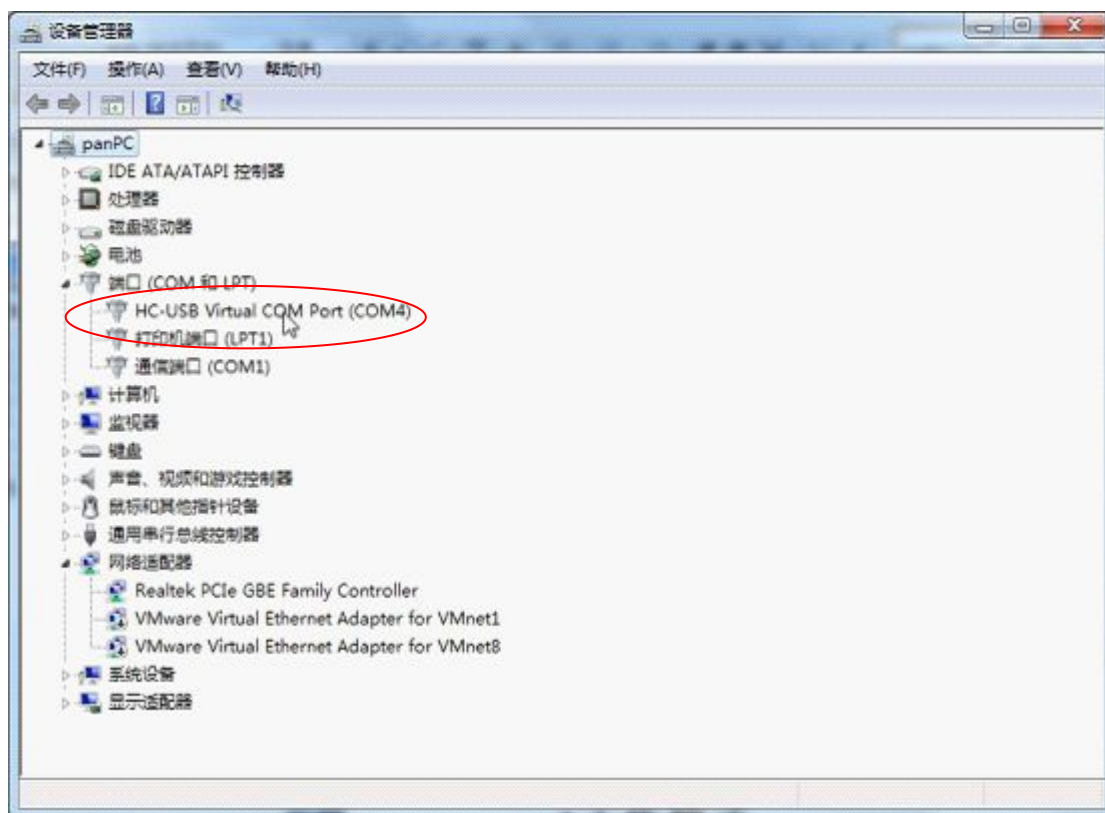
设备管理器

文件(F) 操作(A) 查看(V) 帮助(H)

panPC
IDE ATA/ATAPI 控制器
处理器
磁盘驱动器
电池
端口 (COM 和 LPT)
HC-USB Virtual COM Port (COM4)
打印机端口 (LPT1)
通信端口 (COM1)
计算机
监视器
键盘
声音、视频和游戏控制器
鼠标和其他指针设备
通用串行总线控制器
网络适配器
Realtek PCIe GBE Family Controller
VMware Virtual Ethernet Adapter for VMnet1
VMware Virtual Ethernet Adapter for VMnet8
系统设备
显示适配器